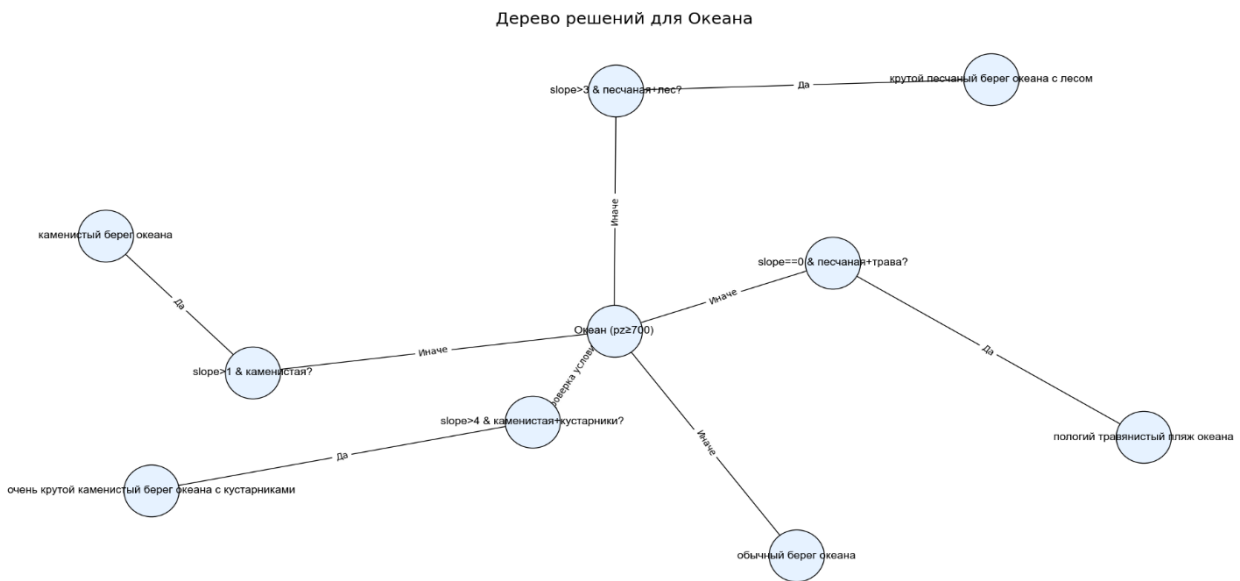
Дерево решений для Океана

slope>3 & песчаная+лес?

Да

крутой песчаный берег океана с лесом

Иначе

каменистый берег океана

Да

slope==0 & песчаная+трава?

Иначе

Океан (pz≥700)

Иначе

Да

slope>1 & каменистая?

роверка услов

slope>4 & каменистая+кустарники?

Иначе

пологий травянистый пляж океана

Да

очень крутой каменистый берег океана с кустарниками

обычный берег океана